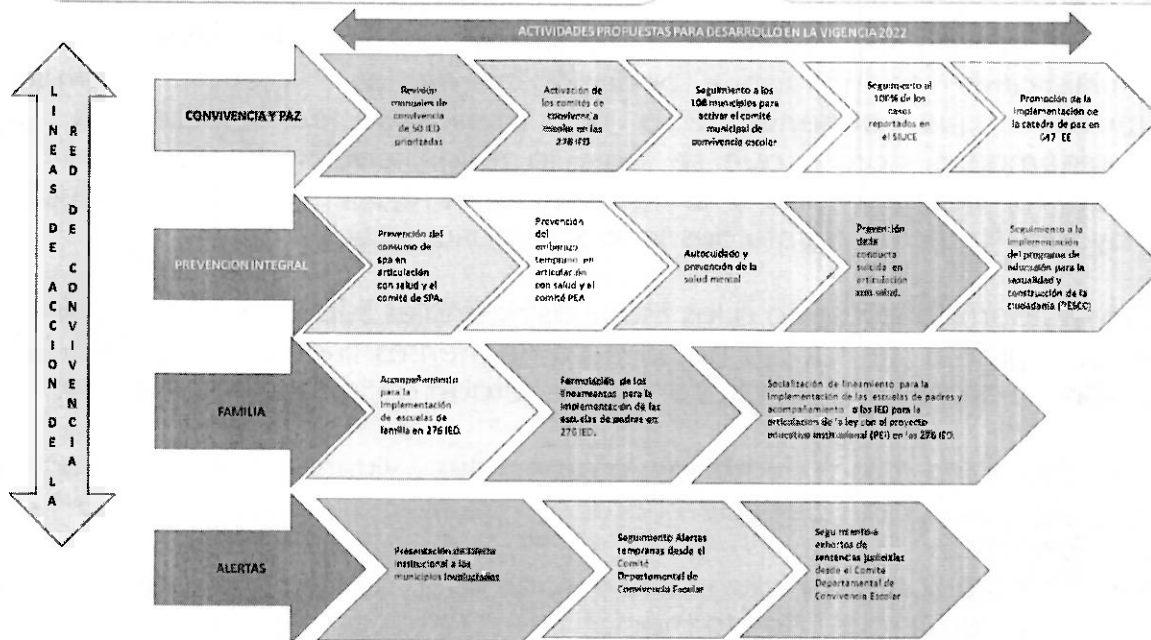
ACTIVIDADES PROPUESTAS PARA DESARROLLO EN LA VIGENCIA 2022

LINEAS DE ACCION DE LA RED DE CONVIVENCIA

CONVIVENCIA Y PAZ

Revisión manuales de convivencia de 50 IED priorizadas

Activación de los comités de convivencia escolar en las 276 IED

Seguimiento a los 108 municipios para activar el comité municipal de convivencia escolar

Seguimiento al 10P% de los casos reportados en el SIUCE

Promoción de la implementación de la catedra de paz en 647 EE

PREVENCION INTEGRAL

Prevención del consumo de spa en articulación con salud y el comité de SPA.

Prevención del embarazo temprano en articulación con salud y el comité PEA

Autocuidado y prevención de la salud mental

Prevención de la conducta suicida en articulación con salud.

Seguimiento a la implementación del programa de educación para la sexualidad y construcción de la ciudadanía (PESCC)

FAMILIA

Acompañamiento para la implementación de escuelas de familia en 276 IED.

Formulación de los lineamientos para la implementación de las escuelas de padres en 276 IED.

Socialización de lineamiento para la implementación de las escuelas de padres y acompañamiento a las IED para la articulación de la ley con el proyecto educativo institucional (PEI) en las 276 IED.

ALERTAS

Presentación del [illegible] institucional a los municipios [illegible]

Seguimiento Alertas tempranas desde el Comité Departamental de Convivencia Escolar

Seguimiento a exhortos de sentencias judiciales desde el Comité Departamental de Convivencia Escolar